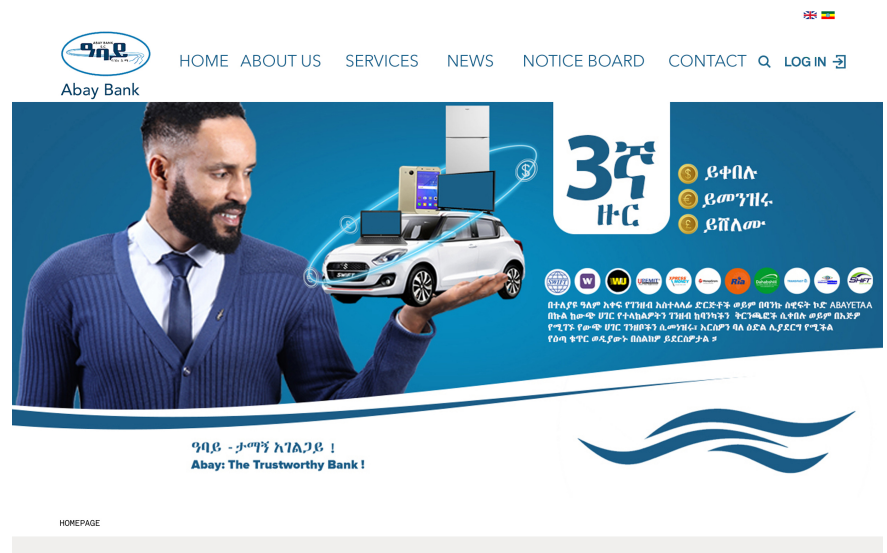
ዓባይ
Abay Bank

HOME ABOUT US SERVICES NEWS NOTICE BOARD CONTACT LOG IN

3ኛ ዙር

ይቀበሉ
ይመንዝሩ
ይሸለሙ

SWIFT WU RIA SHIFT

በተለያዩ ዓለም አቀፍ የገንዘብ አስተላላፊ ድርጅቶች ወይም በባንኩ ስዊፍት ኮድ ABAYETAA በኩል ከውጭ ሀገር የተላኩልዎትን ገንዘብ ከባንካችን ቅርንጫፎች ሲቀበሉ ወይም በአጆዎ የሚገኙ የውጭ ሀገር ገንዘቦችን ሲመነዝሩ፣ እርስዎን ባለ ዕድል ሊያደርግ የሚችል የዕጣ ቁጥር ወዲያውኑ በስልክዎ ይደርስዎታል ።

ዓባይ - ታማኝ አገልጋይ !
Abay: The Trustworthy Bank !

HOMEPAGE